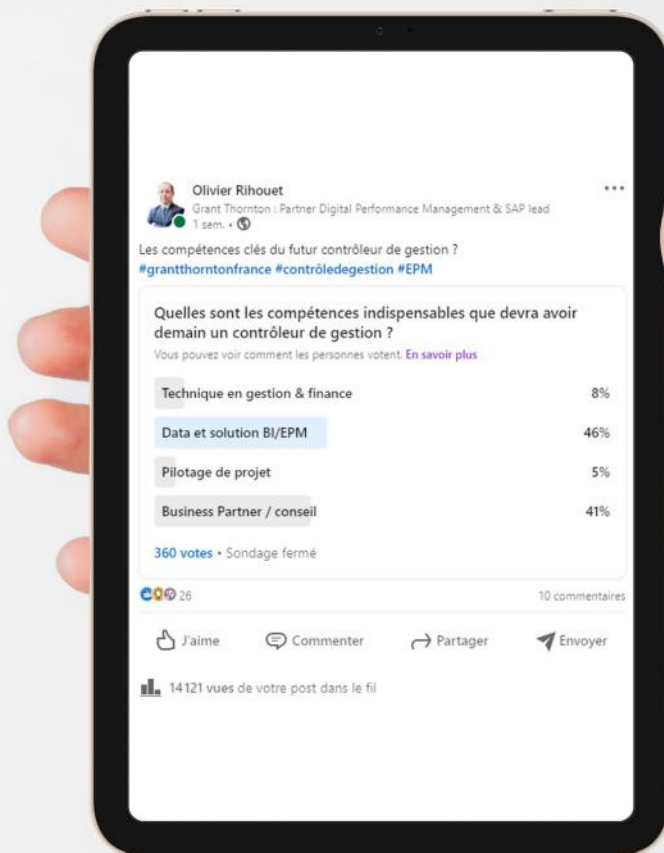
Olivier Rihouet
Grant Thornton : Partner Digital Performance Management & SAP lead
1 sem. •

•••

Les compétences clés du futur contrôleur de gestion ?
#grantthorntonfrance #contrôledegestion #EPM

Quelles sont les compétences indispensables que devra avoir demain un contrôleur de gestion ?
Vous pouvez voir comment les personnes votent. En savoir plus

Technique en gestion & finance 8%
Data et solution BI/EPM 46%
Pilotage de projet 5%
Business Partner / conseil 41%

360 votes • Sondage fermé

26
10 commentaires

J'aime
Commenter
Partager
Envoyer

14121 vues de votre post dans le fil